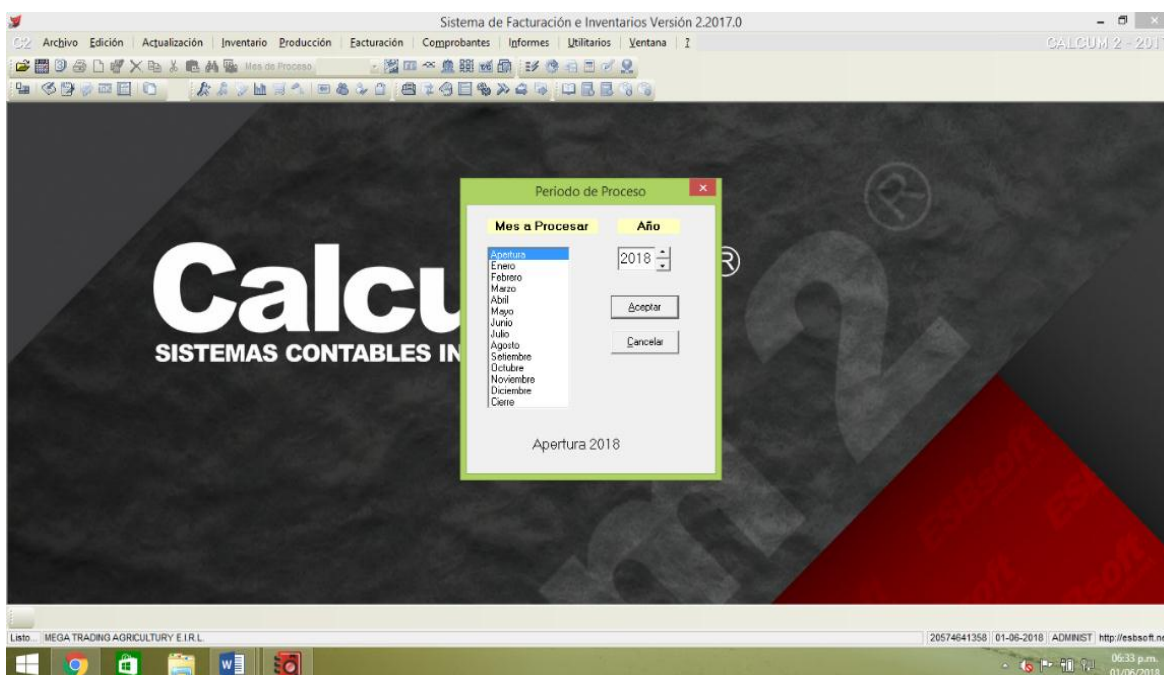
Sistema de Facturación e Inventarios Versión 2.2017.0

Archivo Edición Actualización Inventario Producción Facturación Comprobantes Informes Utilitarios Ventana ?

CALCUM 2 - 201

Mes de Proceso

Calcu
SISTEMAS CONTABLES IN

Periodo de Proceso

Mes a Procesar

Año

Apertura
Enero
Febrero
Marzo
Abril
Mayo
Junio
Julio
Agosto
Setiembre
Octubre
Noviembre
Diciembre
Cierre

2018

Aceptar

Cancelar

Apertura 2018

Listo... MEGA TRADING AGRICULTURY E.I.R.L.

20574641358 01-06-2018 ADMINIST http://esbsoft.n

06:33 p.m.
01/06/2018